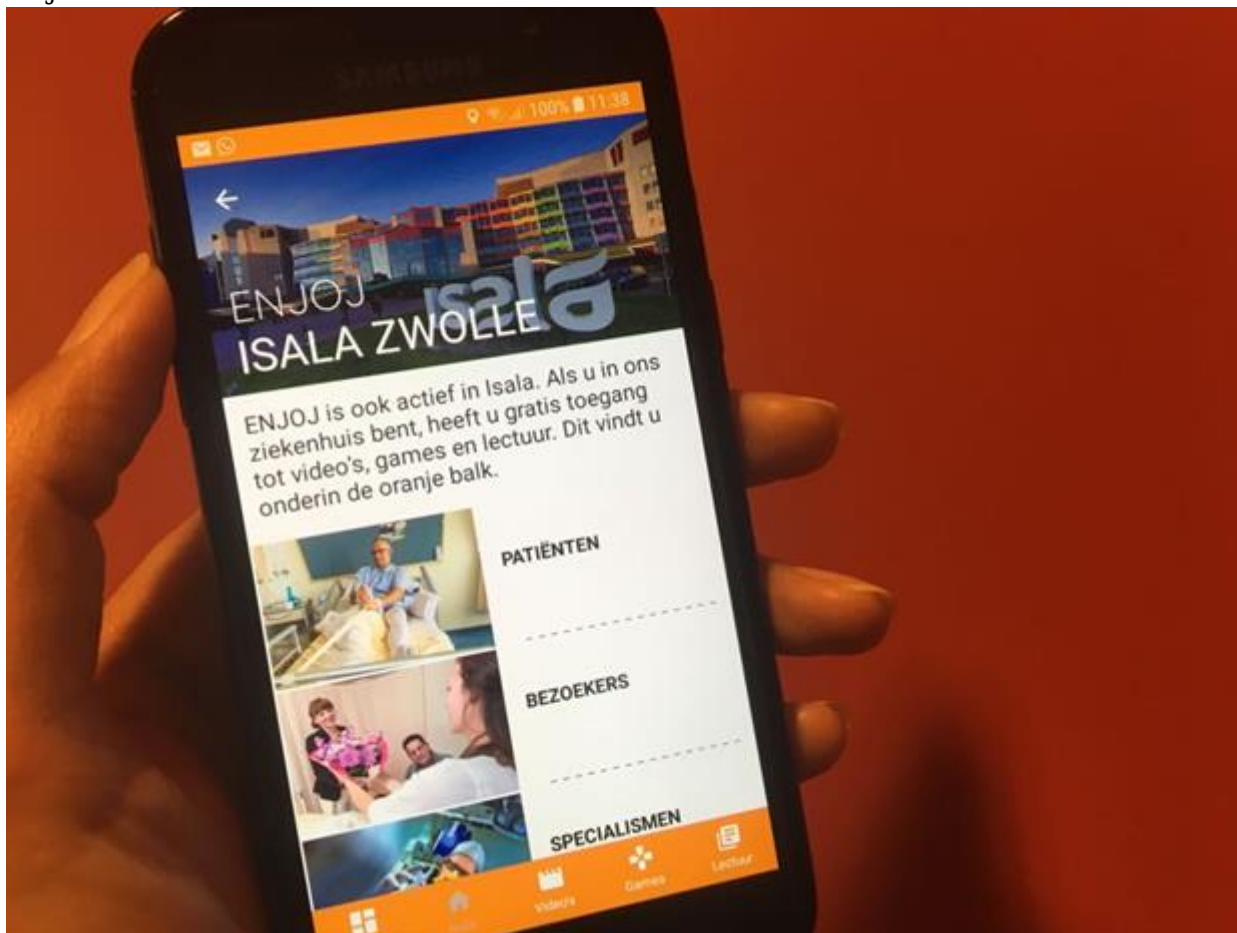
SAMSUNG

100% 11:38

←

isala

ENJOJ
ISALA ZWOLLE

ENJOJ is ook actief in Isala. Als u in ons ziekenhuis bent, heeft u gratis toegang tot video's, games en lectuur. Dit vindt u onderin de oranje balk.

PATIËNTEN

BEZOEKERS

SPECIALISMEN

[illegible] Video's Games Lectuur